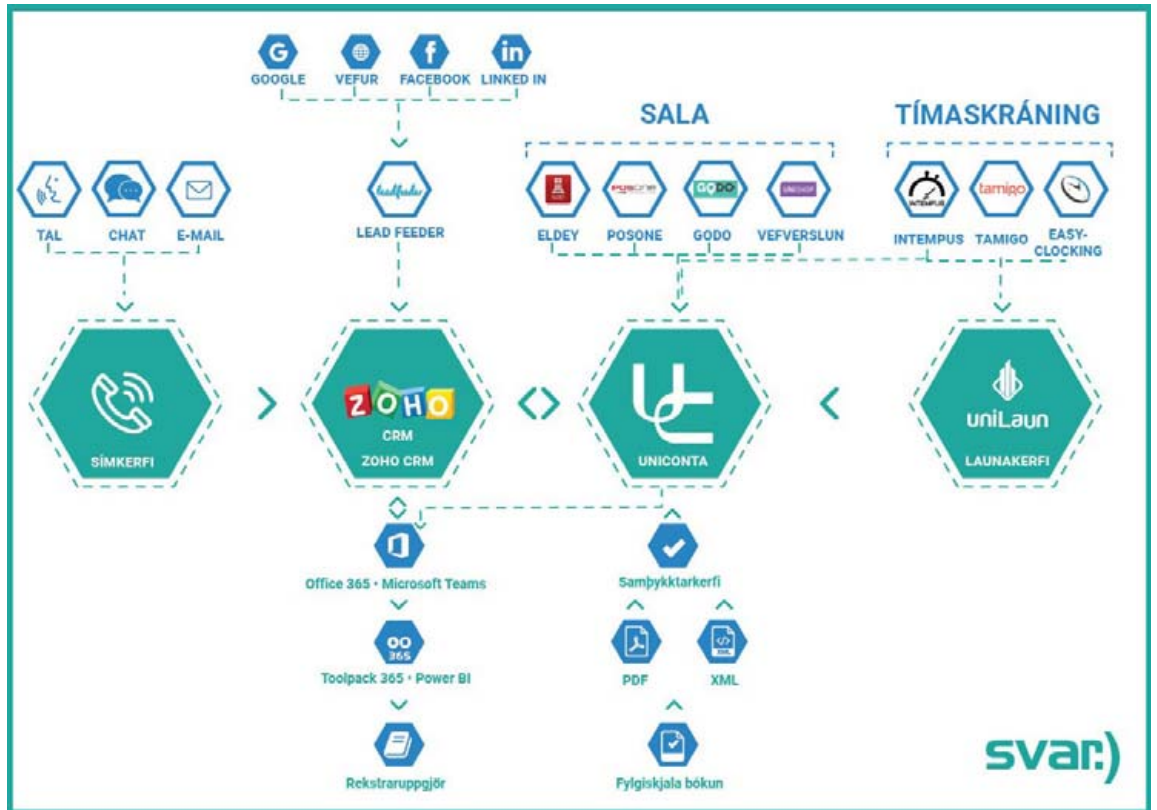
GOOGLE VEFUR FACEBOOK LINKED IN

SALA

TÍMASKRÁNING

TAL CHAT E-MAIL

LEAD FEEDER

ELDEY POSONE GODO VEFVERSLUN

INTEMPUS TAMIGO EASY-CLOCKING

SÍMKERFI

ZOHO CRM
ZOHO CRM

UNICONTA

uniLaun
LAUNAKERFI

Office 365 • Microsoft Teams

Samþykktarkerfi

PDF XML

Toolpack 365 • Power BI

Rekstraruppgjör

Fylgiskjala bókun

svar:)